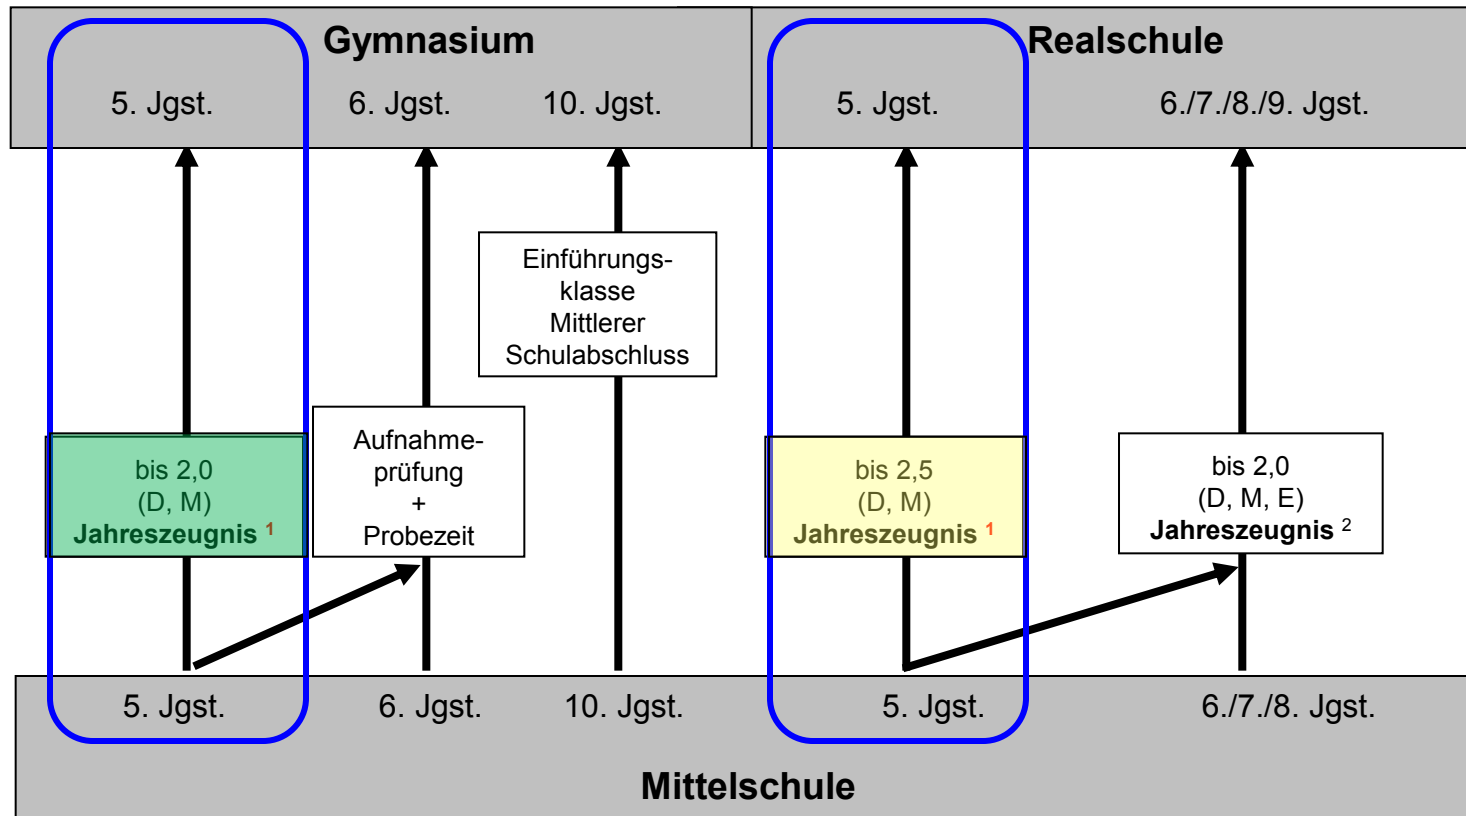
Gymnasium

5. Jgst. 6. Jgst. 10. Jgst.

Realschule

5. Jgst. 6./7./8./9. Jgst.

Einführungsklasse Mittlerer Schulabschluss

bis 2,0
(D, M)
**Jahreszeugnis** $^1$

Aufnahmeprüfung
+
Probezeit

bis 2,5
(D, M)
**Jahreszeugnis** $^1$

bis 2,0
(D, M, E)
**Jahreszeugnis** $^2$

5. Jgst. 6. Jgst. 10. Jgst. 5. Jgst. 6./7./8. Jgst.

Mittelschule